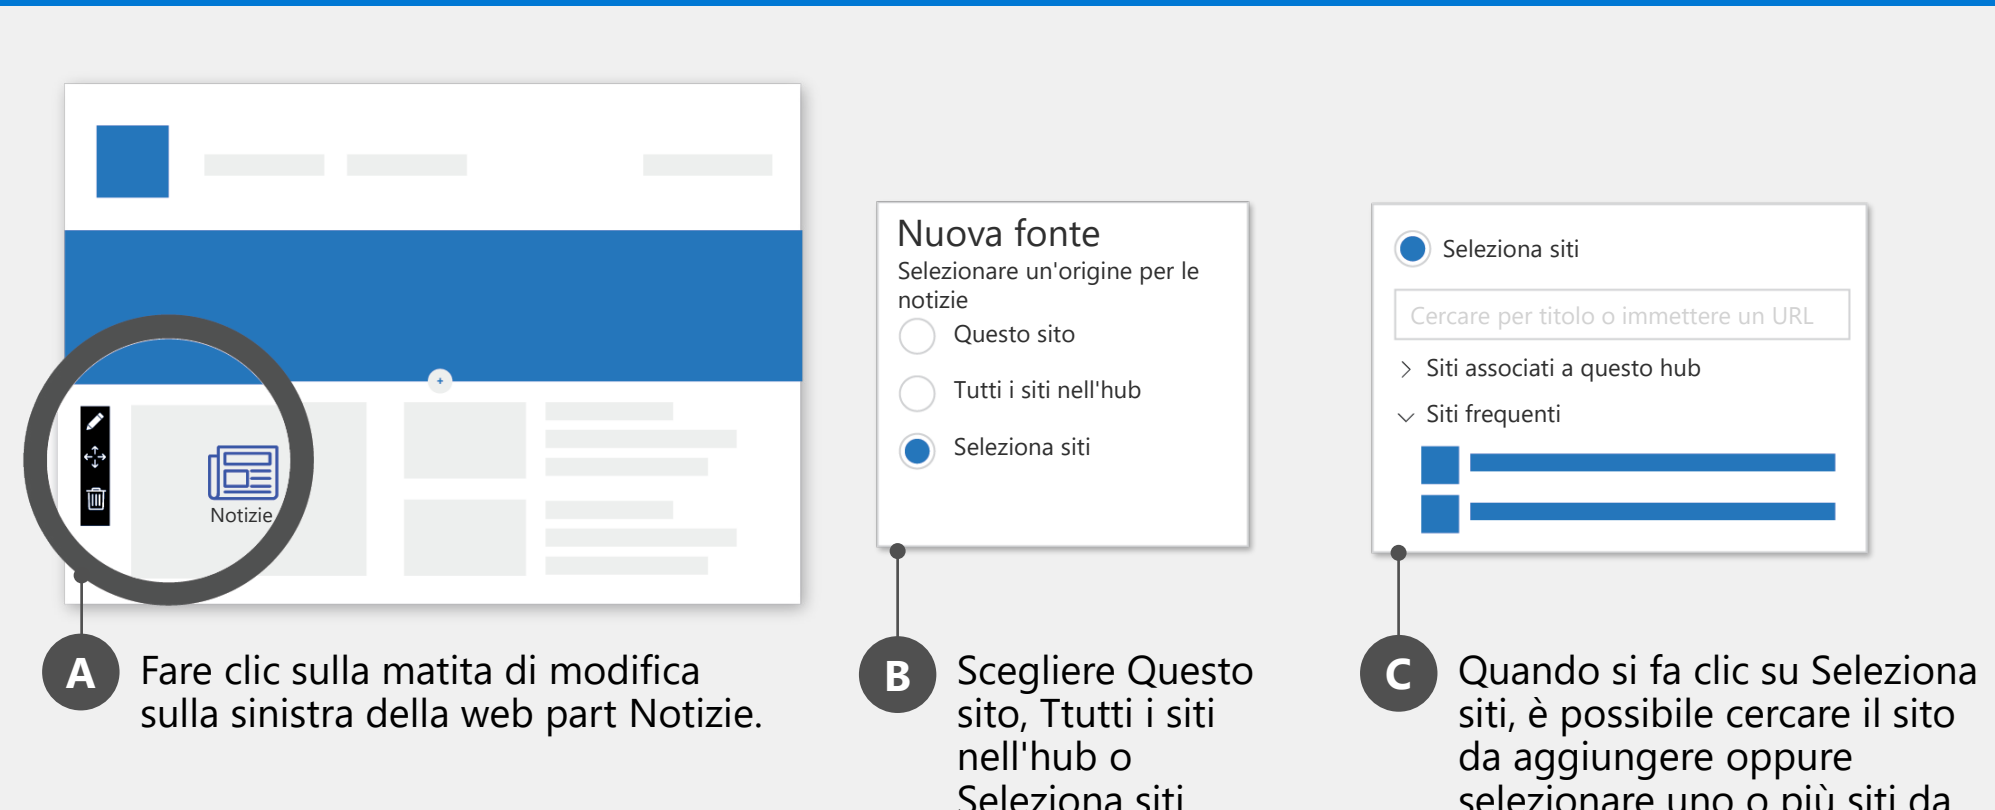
Notizie

Nuova fonte
Selezionare un'origine per le notizie
Questo sito
Tutti i siti nell'hub
Seleziona siti

Seleziona siti
Cercare per titolo o immettere un URL
Siti associati a questo hub
Siti frequenti

A Fare clic sulla matita di modifica sulla sinistra della web part Notizie.

B Scegliere Questo sito, Ttutti i siti nell'hub o Seleziona siti

C Quando si fa clic su Seleziona siti, è possibile cercare il sito da aggiungere oppure selezionare uno o più siti da